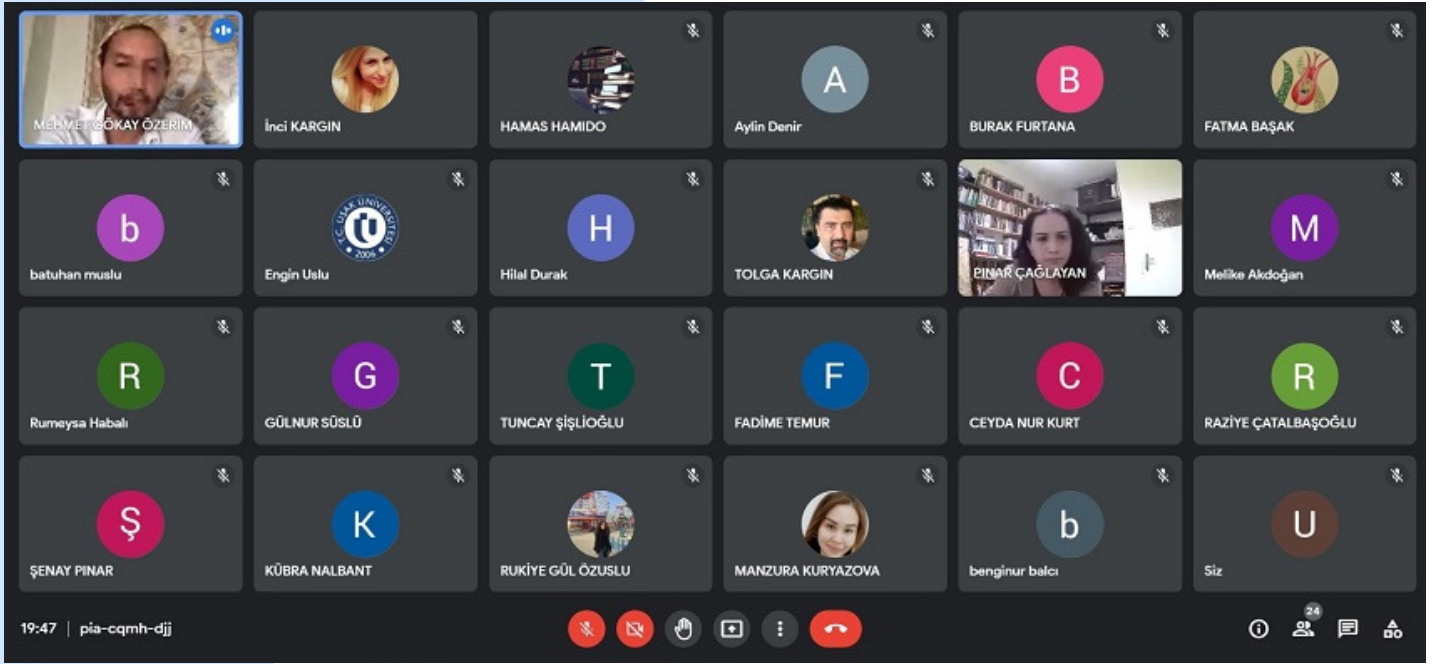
MEHMET GÖKAY ÖZERİM
İnci KARGIN
HAMAS HAMIDO
A
Aylin Denir
B
BURAK FURTANA
FATMA BAŞAK

b
batuhan muslu
T.C. UŞAK ÜNİVERSİTESİ 2006
Engin Uslu
H
Hilal Durak
TOLGA KARGIN
PINAR ÇAĞLAYAN
M
Melike Akdoğan

R
Rumeysa Habalı
G
GÜLNUR SÜSLÜ
T
TUNCAY ŞİŞLİOĞLU
F
FADİME TEMUR
C
CEYDA NUR KURT
R
RAZİYE ÇATALBAŞOĞLU

Ş
ŞENAY PINAR
K
KÜBRA NALBANT
RUKİYE GÜL ÖZUSLU
MANZURA KURYAZOVA
b
benginur balcı
U
Siz

19:47 | pia-cqmh-djj
24